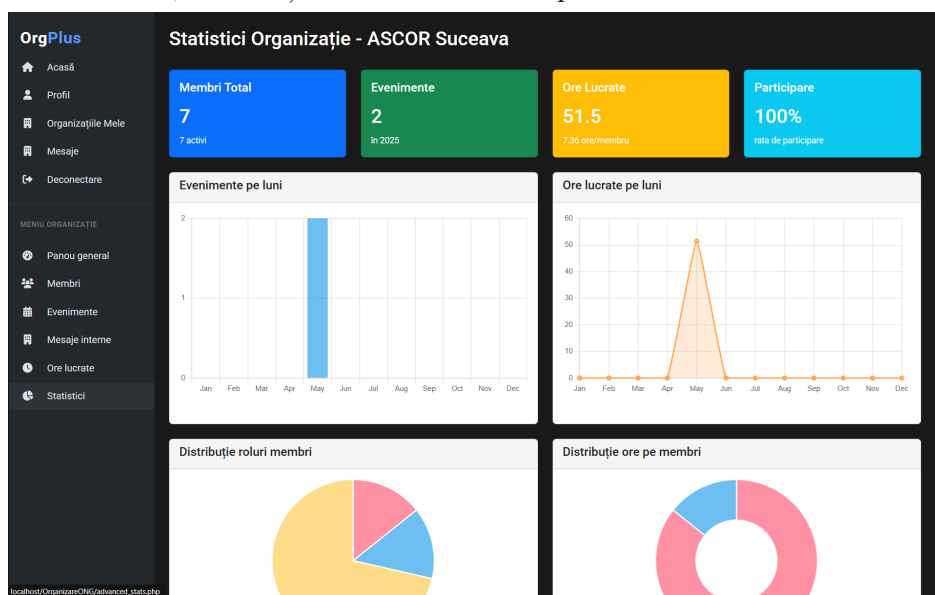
OrgPlus

Acasă
Profil
Organizațiile Mele
Mesaje
Deconectare

MENIU ORGANIZAȚIE

Panou general
Membri
Evenimente
Mesaje interne
Ore lucrate
Statistici

localhost/OrganizareONG/advanced_stats.php

Statistici Organizație - ASCOR Suceava

Membri Total
7
7 activi

Evenimente
2
în 2025

Ore Lucrate
51.5
7.36 ore/membru

Participare
100%
rata de participare

Evenimente pe luni

2
1
0
Jan Feb Mar Apr May Jun Jul Aug Sep Oct Nov Dec

Ore lucrate pe luni

60
50
40
30
20
10
0
Jan Feb Mar Apr May Jun Jul Aug Sep Oct Nov Dec

Distribuție roluri membri

Distribuție ore pe membri